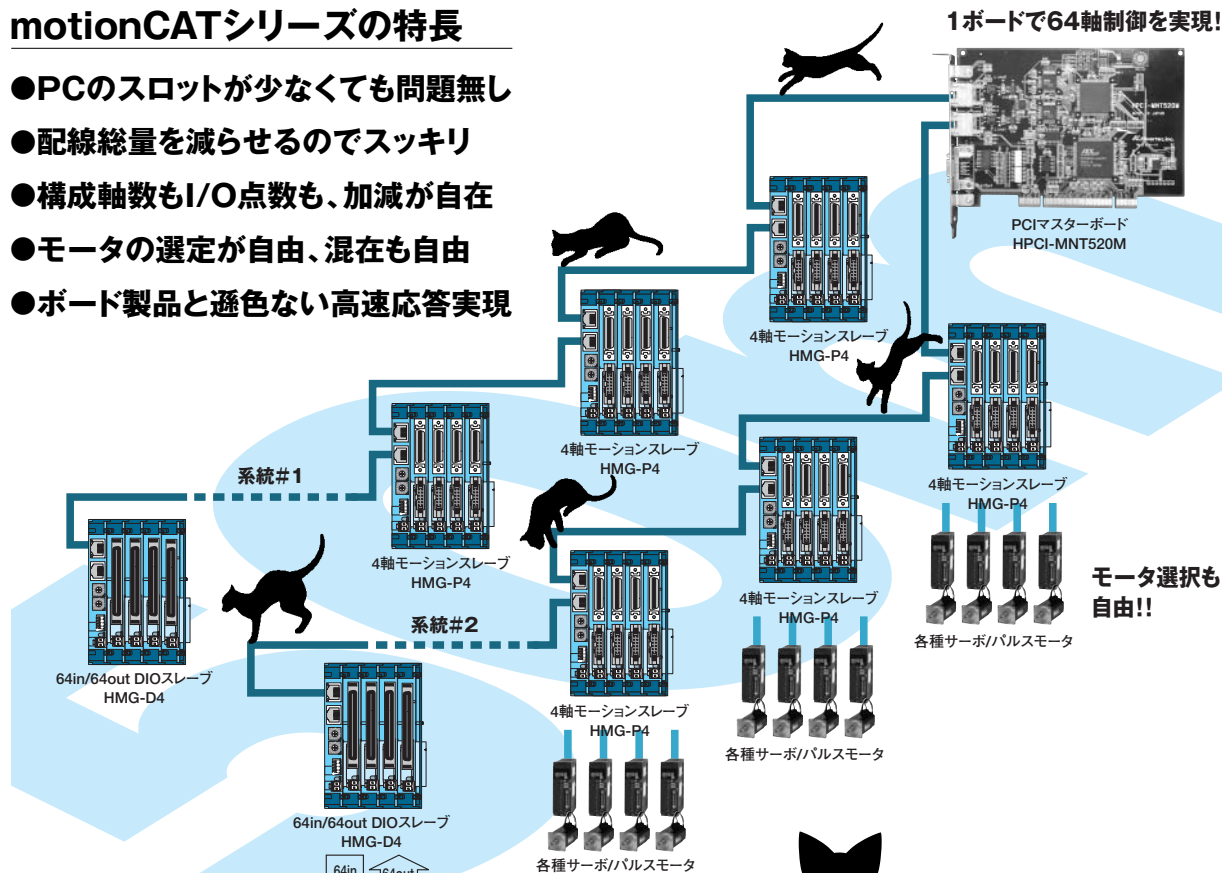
motionCATシリーズの特長

●PCのスロットが少なくても問題無し
●配線総量を減らせるのでスッキリ
●構成軸数もI/O点数も、加減が自在
●モータの選定が自由、混在も自由
●ボード製品と遜色ない高速応答実現

1ボードで64軸制御を実現!

PCIマスターボード
HPCI-MNT520M

4軸モーションスレーブ
HMG-P4

4軸モーションスレーブ
HMG-P4

4軸モーションスレーブ
HMG-P4

4軸モーションスレーブ
HMG-P4

4軸モーションスレーブ
HMG-P4

4軸モーションスレーブ
HMG-P4

系統#1

系統#2

64in/64out DIOスレーブ
HMG-D4

64in/64out DIOスレーブ
HMG-D4

モータ選択も
自由!!

各種サーボ/パルスモータ

各種サーボ/パルスモータ

各種サーボ/パルスモータ

64in
64out